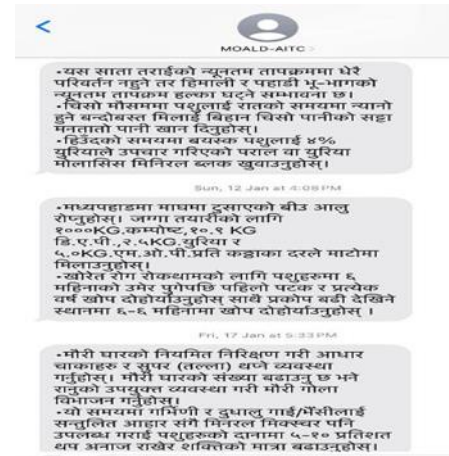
<
MOALD-AITC >

-यस साता तराईको न्यूनतम तापक्रममा धेरै परिवर्तन नहुने तर हिमाली र पहाडी भू-भागको न्यूनतम तापक्रम हल्का घट्ने सम्भावना छ।
-चिसो मौसममा पशुलाई रातको समयमा न्यानो हुने बन्दोबस्त मिलाई बिहान चिसो पानीको सट्टा मनतातो पानी खान दिनुहोस्।
-हिउँदको समयमा बयस्क पशुलाई ४% युरियाले उपचार गरिएको पराल वा युरिया मोलासिस मिनिरल ब्लक खुवाउनुहोस्।

Sun, 12 Jan at 4:09 PM

-मध्यपहाडमा माघमा दुसाएको बीउ आलु रोप्नुहोस्। जग्गा तयारीको लागि १०००KG.कम्पोष्ट,१०.९ KG डि.ए.पी.,२.५KG.युरिया र ५.०KG.एम.ओ.पी.प्रति कट्ठाका दरले माटोमा मिलाउनुहोस्।
-खोरेत रोग रोकथामको लागि पशुहरुमा ६ महिनाको उमेर पुगेपछि पहिलो पटक र प्रत्येक वर्ष खोप दोहोर्याउनुहोस् साथै प्रकोप बढी देखिने स्थानमा ६-६ महिनामा खोप दोहोर्याउनुहोस् ।

Fri, 17 Jan at 5:33 PM

-मौरी घारको नियमित निरिक्षण गरी आधार चाकाहरु र सुपर (तल्ला) थप्ने व्यवस्था गर्नुहोस्। मौरी घारको संख्या बढाउनु छ भने रानुको उपयुक्त व्यवस्था गरी मौरी गोला विभाजन गर्नुहोस्।
-यो समयमा गर्भिणी र दुधालु गाई/भैंसीलाई सन्तुलित आहार संगै मिनरल मिक्स्चर पनि उपलब्ध गराई पशुहरुको दानामा ५-१० प्रतिशत थप अनाज राखेर शक्तिको मात्रा बढाउनुहोस्।